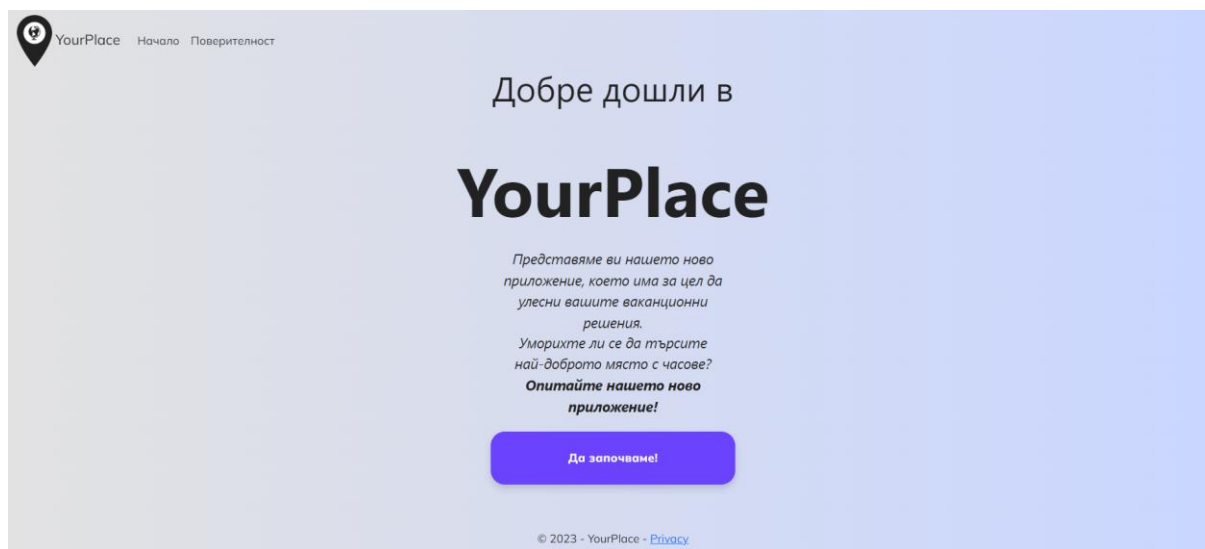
YourPlace Начало Поверителност

Добре дошли в

YourPlace

Представяме ви нашето ново приложение, което има за цел да улесни вашите ваканционни решения.
Уморихте ли се да търсите най-доброто място с часове?
**Опитайте нашето ново приложение!**

Да започваме!

© 2023 - YourPlace - Privacy